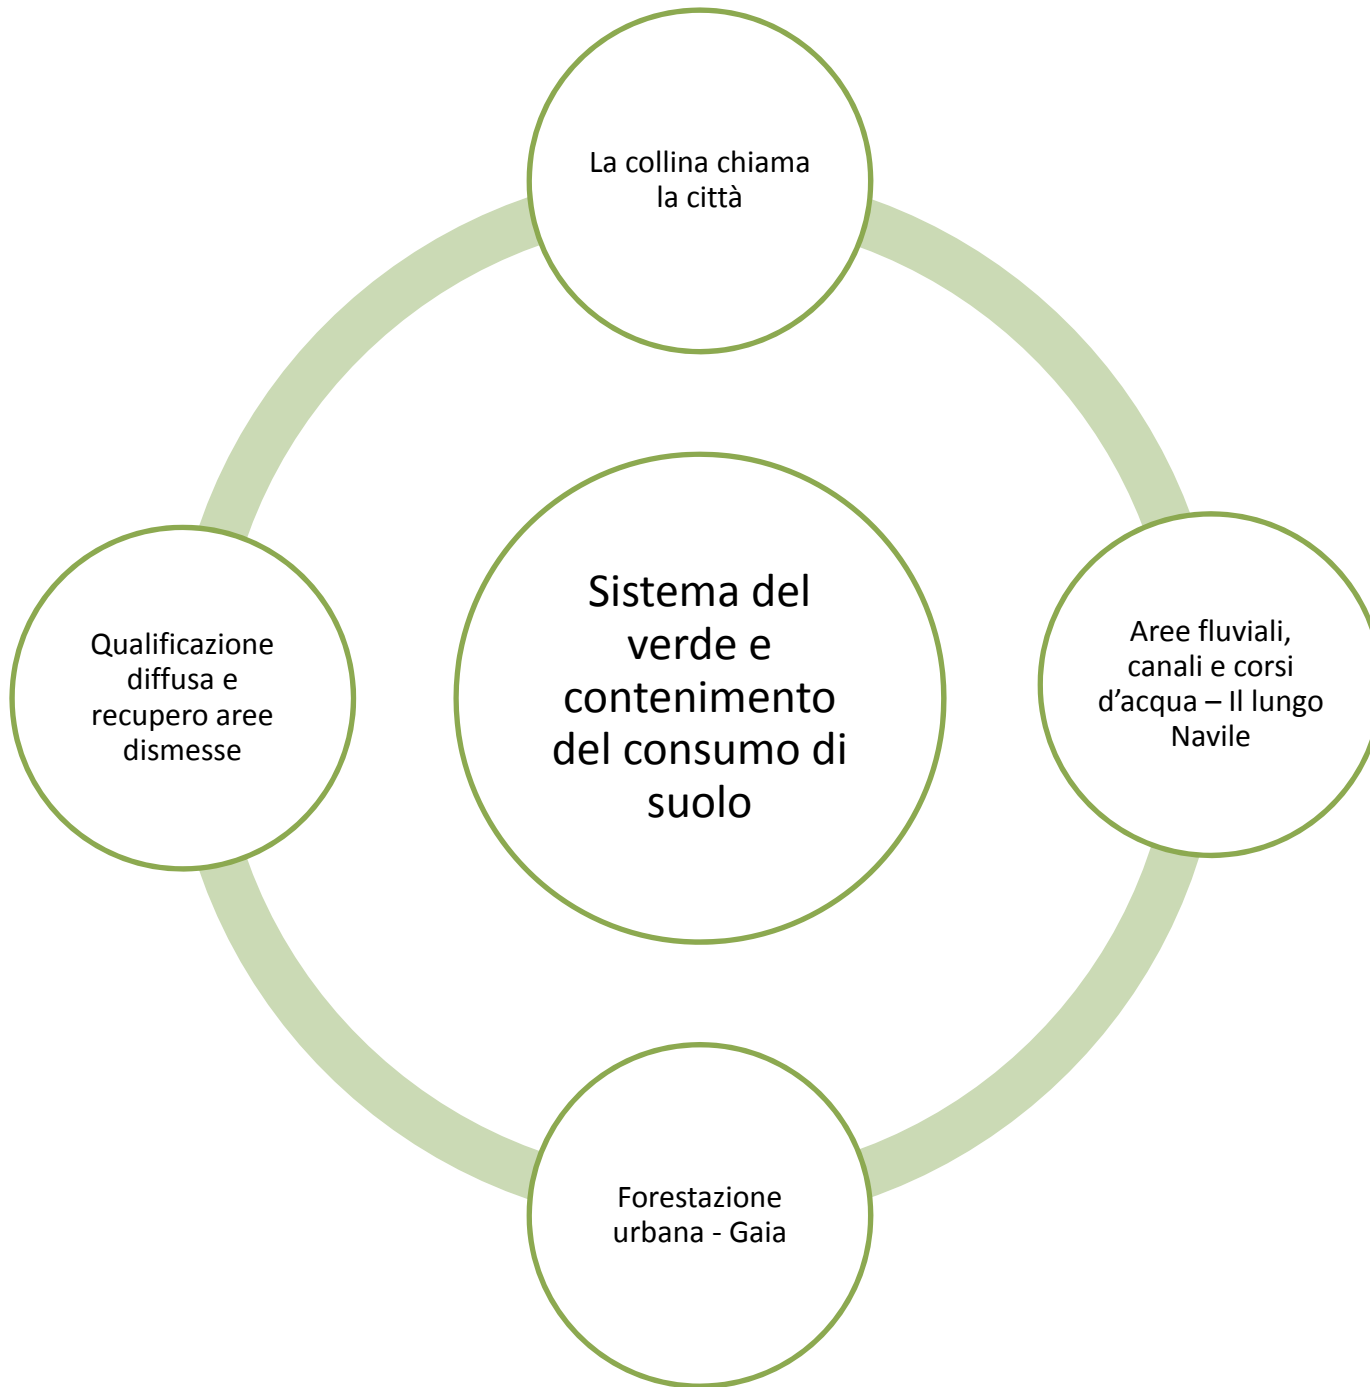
La collina chiama la città

Qualificazione diffusa e recupero aree dismesse

Sistema del verde e contenimento del consumo di suolo

Aree fluviali, canali e corsi d’acqua – Il lungo Navile

Forestazione urbana - Gaia